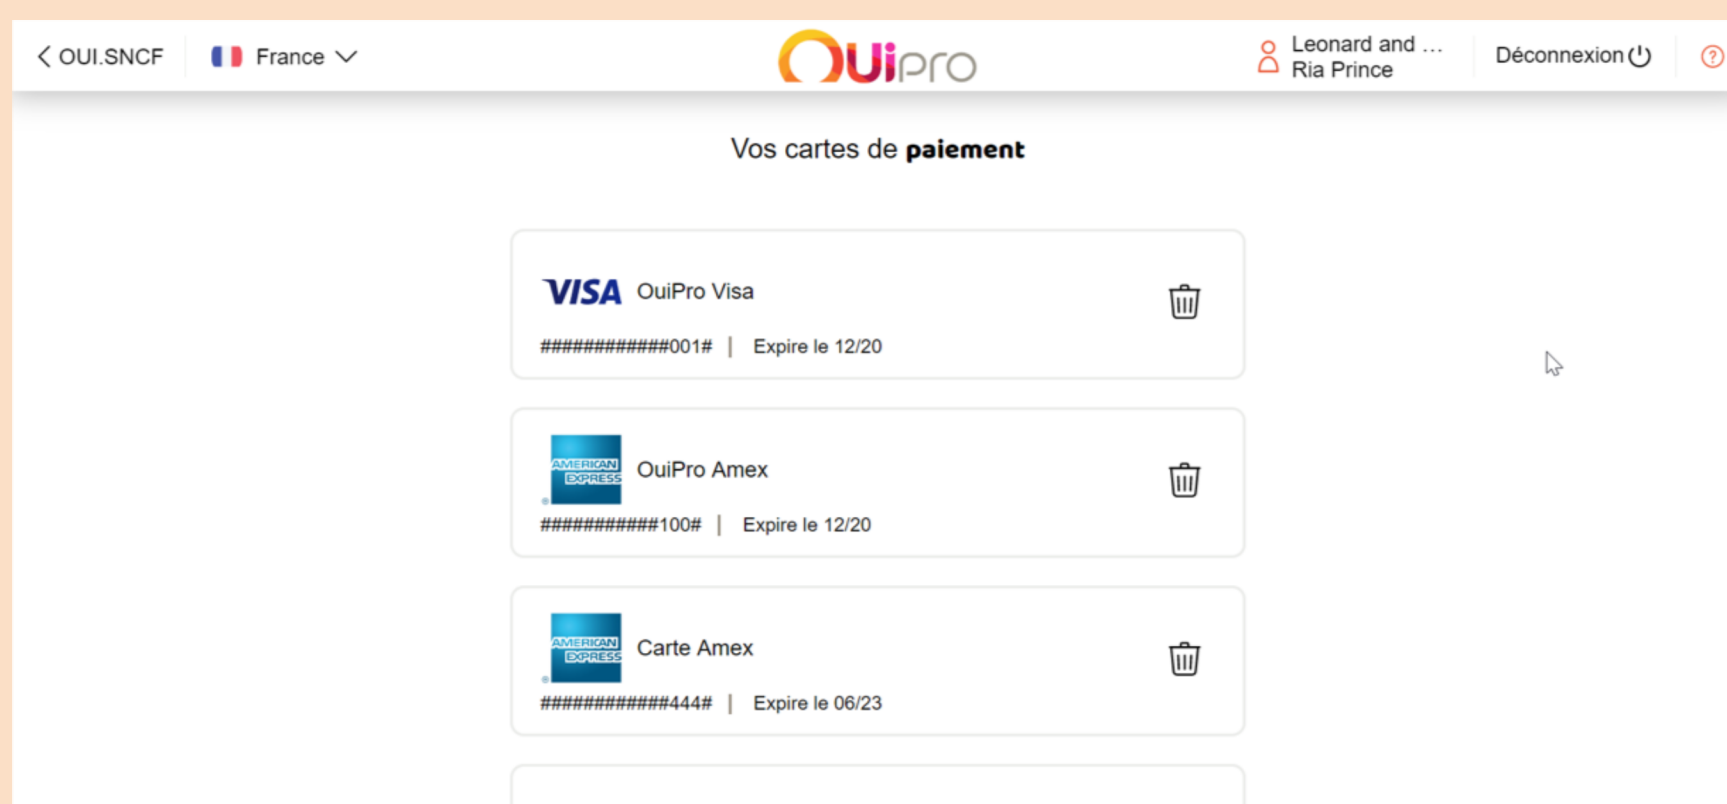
< OUI.SNCF France

OuiPro

Leonard and ...
Ria Prince

Déconnexion

Vos cartes de **paiement**

VISA OuiPro Visa

############001# | Expire le 12/20

AMERICAN EXPRESS OuiPro Amex

###########100# | Expire le 12/20

AMERICAN EXPRESS Carte Amex

############444# | Expire le 06/23